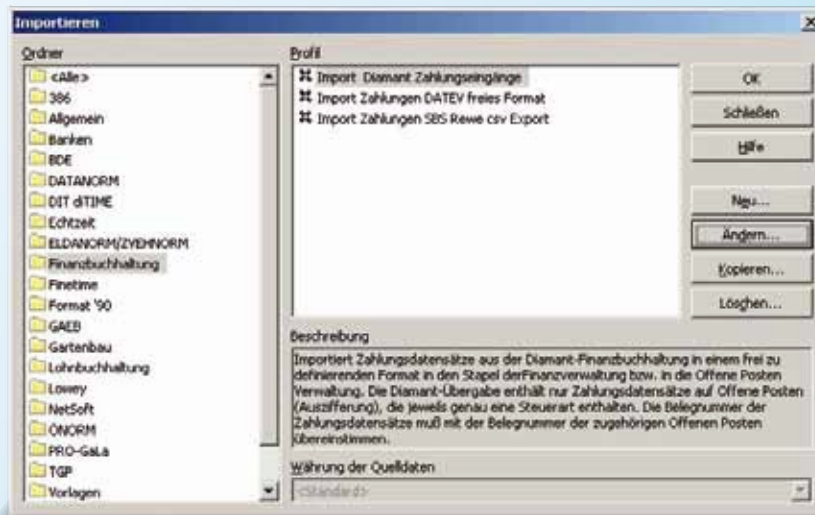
Importieren

Ordner

<Alle>
386
Allgemein
Banken
BDE
DATANORM
DIT diTIME
Echtzeit
ELDANORM/ZVEHNORM
Finanzbuchhaltung
Finetime
Format '90
GAEB
Gartenbau
Lohnbuchhaltung
Lowey
NetSoft
ÖNORM
PRO-GaLa
TGP
Vorlagen

Profil

Import Diamant Zahlungseingänge
Import Zahlungen DATEV freies Format
Import Zahlungen SBS Rewe csv Export

OK
Schließen
Hilfe
Neu...
Ändern...
Kopieren...
Löschen...

Beschreibung

Importiert Zahlungsdatensätze aus der Diamant-Finanzbuchhaltung in einem frei zu definierenden Format in den Stapel derFinanzverwaltung bzw. in die Offene Posten Verwaltung. Die Diamant-Übergabe enthält nur Zahlungsdatensätze auf Offene Posten (Ausziffferung), die jeweils genau eine Steuerart enthalten. Die Belegnummer der Zahlungsdatensätze muß mit der Belegnummer der zugehörigen Offenen Posten übereinstimmen.

Währung der Quelldaten

<Standard>